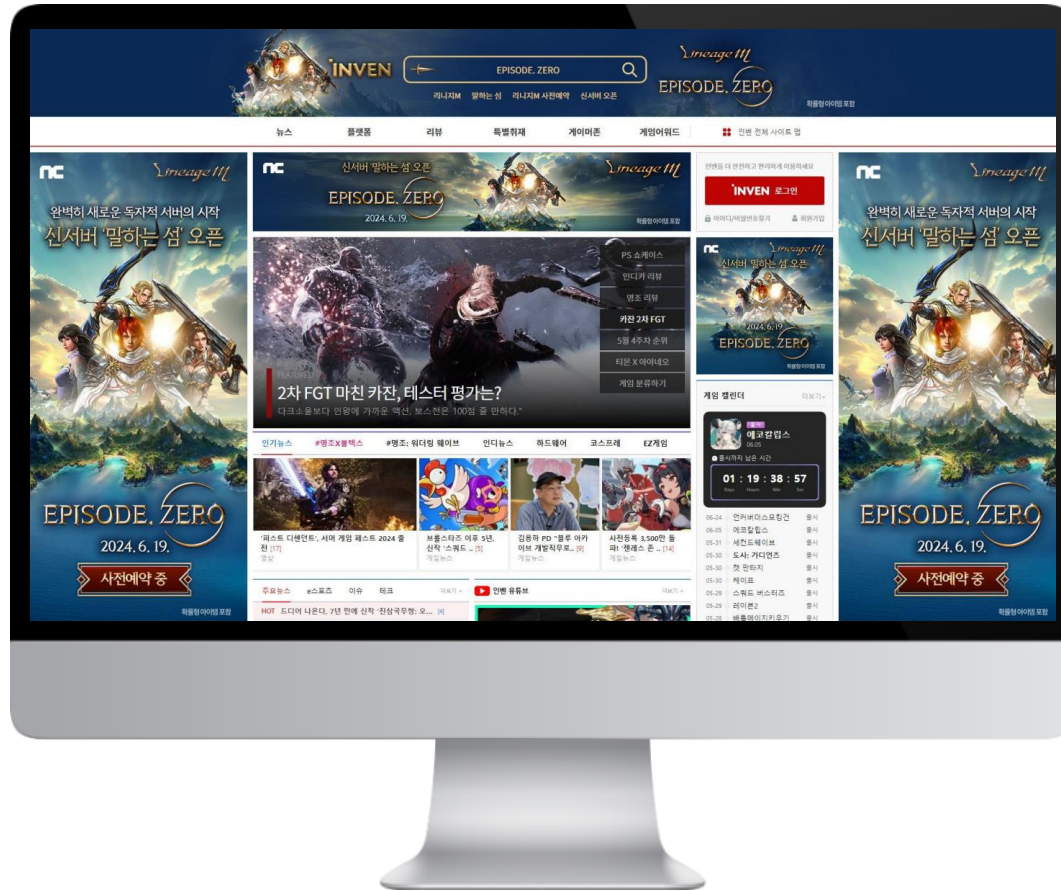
INVEN
EPISODE. ZERO
리니지M 말하는 섬 리니지M 사전예약 신서버 오픈
Lineage M
EPISODE. ZERO
확률형아이템 포함

뉴스 플랫폼 리뷰 특별취재 게이머존 게임어워드 인벤 전체 사이트 맵

NC Lineage M
완벽히 새로운 독자적 서버의 시작
신서버 '말하는 섬' 오픈
EPISODE. ZERO
2024. 6. 19.
사전예약 중
확률형아이템 포함

NC 신서버 '말하는 섬' 오픈 Lineage M
EPISODE. ZERO
2024. 6. 19.
확률형아이템 포함

PS 쇼케이스
인디카 리뷰
명조 리뷰
카잔 2차 FGT
5월 4주차 순위
티몬 X 아이네오
게임 분류하기

FEATURED
2차 FGT 마친 카잔, 테스터 평가는?
다크소울보다 인왕에 가까운 액션, 보스전은 100점 줄 만하다."

인기뉴스 #명조X블랙스 #명조: 워더링 웨이브 인디뉴스 하드웨어 코스프레 EZ게임

'퍼스트 디센던트', 서머 게임 페스트 2024 출전 [17]
브롤스타즈 이후 5년, 신작 '스퀘드 ... [5]
김용하 PD "블루 아카이브 개발직무로... [9]
사전등록 3,500만 돌파! '젠레스 존 ... [14]
게임뉴스

주요뉴스 e스포츠 이슈 테크 더보기
HOT 드디어 나온다, 7년 만에 신작 '진삼국무쌍: 오... [4]
인벤 유튜브 더보기

인벤을 더 안전하고 편리하게 이용하세요
INVEN 로그인
아이디/비밀번호찾기 회원가입

NC Lineage M
신서버 '말하는 섬' 오픈
2024. 6. 19.
EPISODE. ZERO
확률형아이템 포함

게임 캘린더 더보기
출시
에코칼립스
06.05
출시까지 남은 시간
01 : 19 : 38 : 57
Days Hours Min Sec

06-24 언커버더스모킹건 출시
06-05 에코칼립스 출시
05-31 세컨드웨이브 출시
05-30 도사: 가디언즈 출시
05-30 잿 판타지 출시
05-30 케이프 출시
05-29 스워드 버스터즈 출시
05-29 레이븐2 출시
05-28 배틀메이지키우기 출시

NC Lineage M
완벽히 새로운 독자적 서버의 시작
신서버 '말하는 섬' 오픈
EPISODE. ZERO
2024. 6. 19.
사전예약 중
확률형아이템 포함